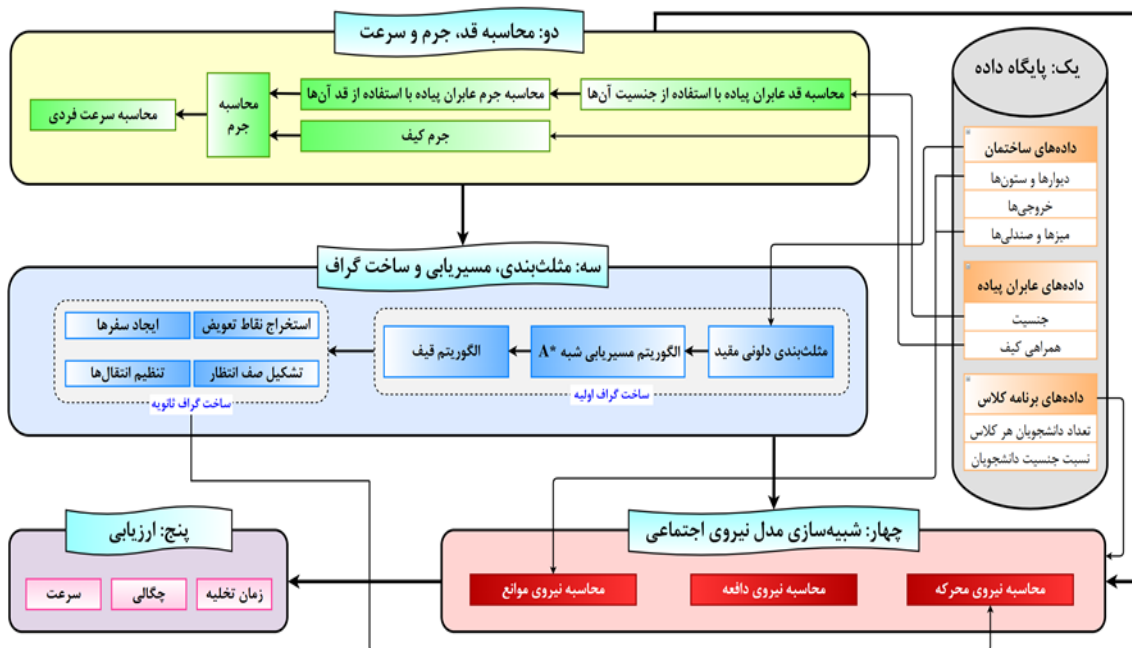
یک: پایگاه داده

داده‌های ساختمان
دیوارها و ستون‌ها
خروجی‌ها
میزها و صندلی‌ها

داده‌های عابران پیاده
جنسیت
همراهی کیف

داده‌های برنامه کلاس
تعداد دانشجویان هر کلاس
نسبت جنسیت دانشجویان

دو: محاسبه قد، جرم و سرعت
محاسبه قد عابران پیاده با استفاده از جنسیت آن‌ها
محاسبه جرم عابران پیاده با استفاده از قد آن‌ها
جرم کیف
محاسبه جرم
محاسبه سرعت فردی

سه: مثلث‌بندی، مسیریابی و ساخت گراف
مثلث‌بندی دلونی مقید
الگوریتم مسیریابی شبه *A
الگوریتم قیف
ساخت گراف اولیه
استخراج نقاط تعویض
ایجاد سفرها
تشکیل صف انتظار
تنظیم انتقال‌ها
ساخت گراف ثانویه

چهار: شبیه‌سازی مدل نیروی اجتماعی
محاسبه نیروی محرکه
محاسبه نیروی دافعه
محاسبه نیروی موانع

پنج: ارزیابی
زمان تخلیه
چگالی
سرعت